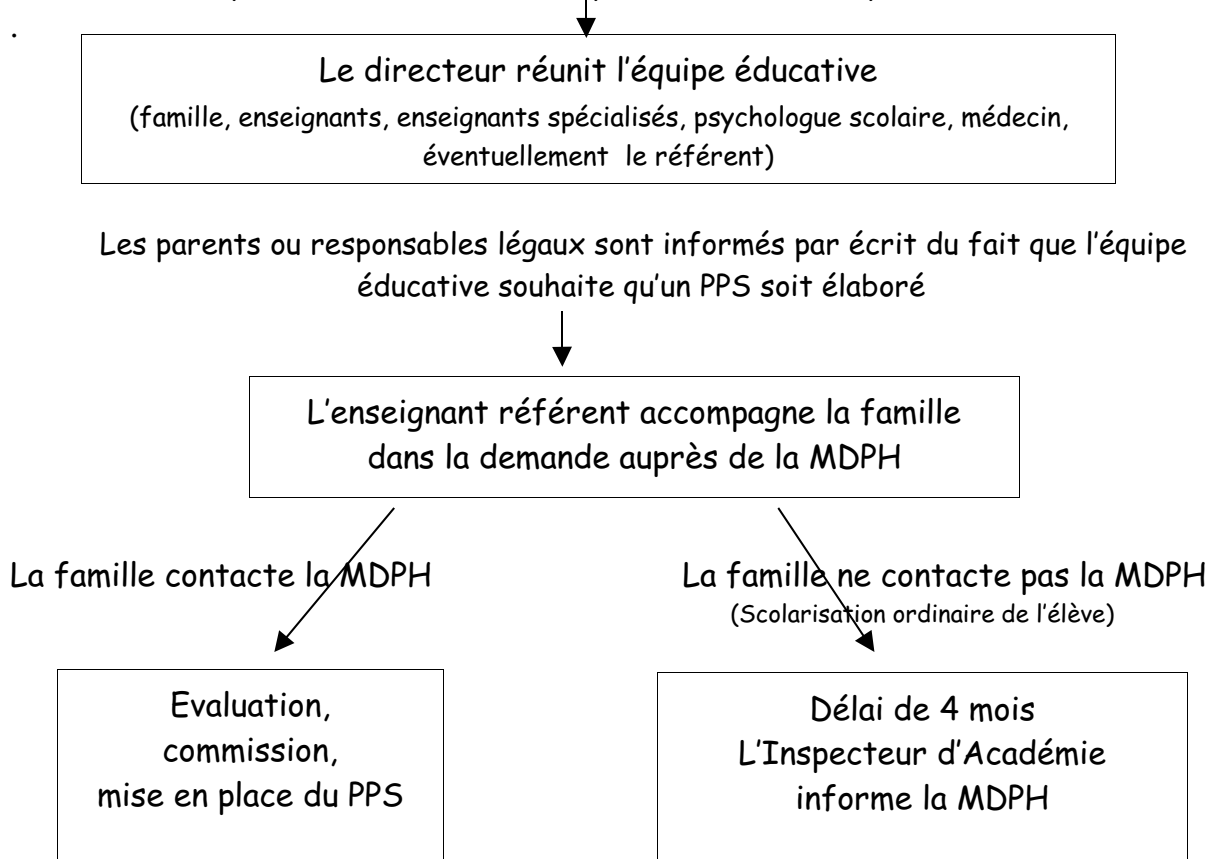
.

Le directeur réunit l'équipe éducative
(famille, enseignants, enseignants spécialisés, psychologue scolaire, médecin, éventuellement le référent)

Les parents ou responsables légaux sont informés par écrit du fait que l'équipe éducative souhaite qu'un PPS soit élaboré

L'enseignant référent accompagne la famille dans la demande auprès de la MDPH

La famille contacte la MDPH

La famille ne contacte pas la MDPH
(Scolarisation ordinaire de l'élève)

Evaluation,
commission,
mise en place du PPS

Délai de 4 mois
L'Inspecteur d'Académie
informe la MDPH